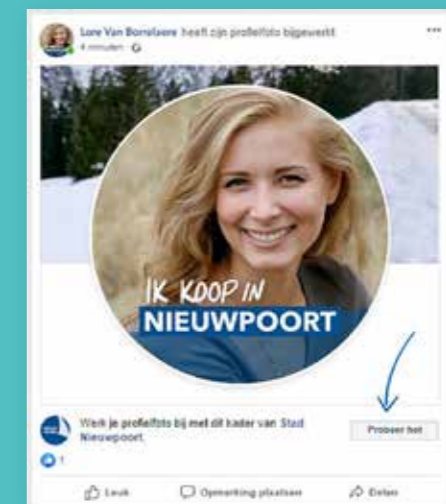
Lore Van Borrelaere heeft zijn profielfoto bijgewerkt
4 minuten

...

IK KOOP IN
NIEUWPOORT

Werk je profielfoto bij met dit kader van Stad Nieuwpoort.

Probeer het

1

Leuk

Opmerking plaatsen

Delen